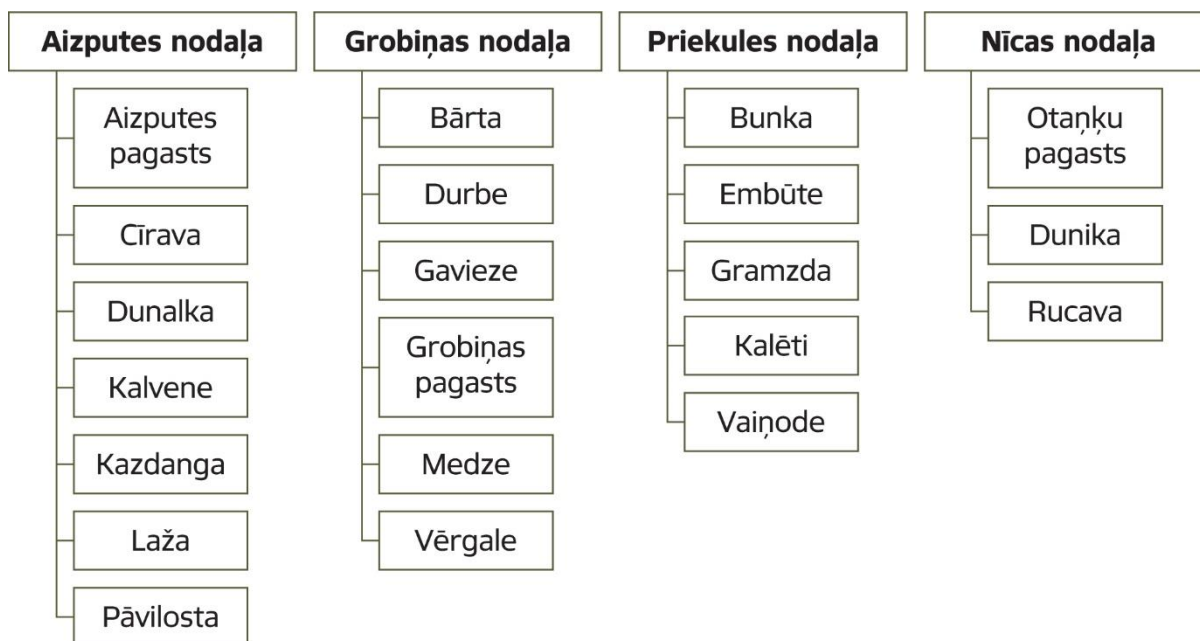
Aizputes nodaļa
Aizputes pagasts
Cīrava
Dunalka
Kalvene
Kazdanga
Laža
Pāvilosta

Grobiņas nodaļa
Bārta
Durbe
Gavieze
Grobiņas pagasts
Medze
Vērgale

Priekules nodaļa
Bunka
Embūte
Gramzda
Kalēti
Vaiņode

Nīcas nodaļa
Otaņķu pagasts
Dunika
Rucava